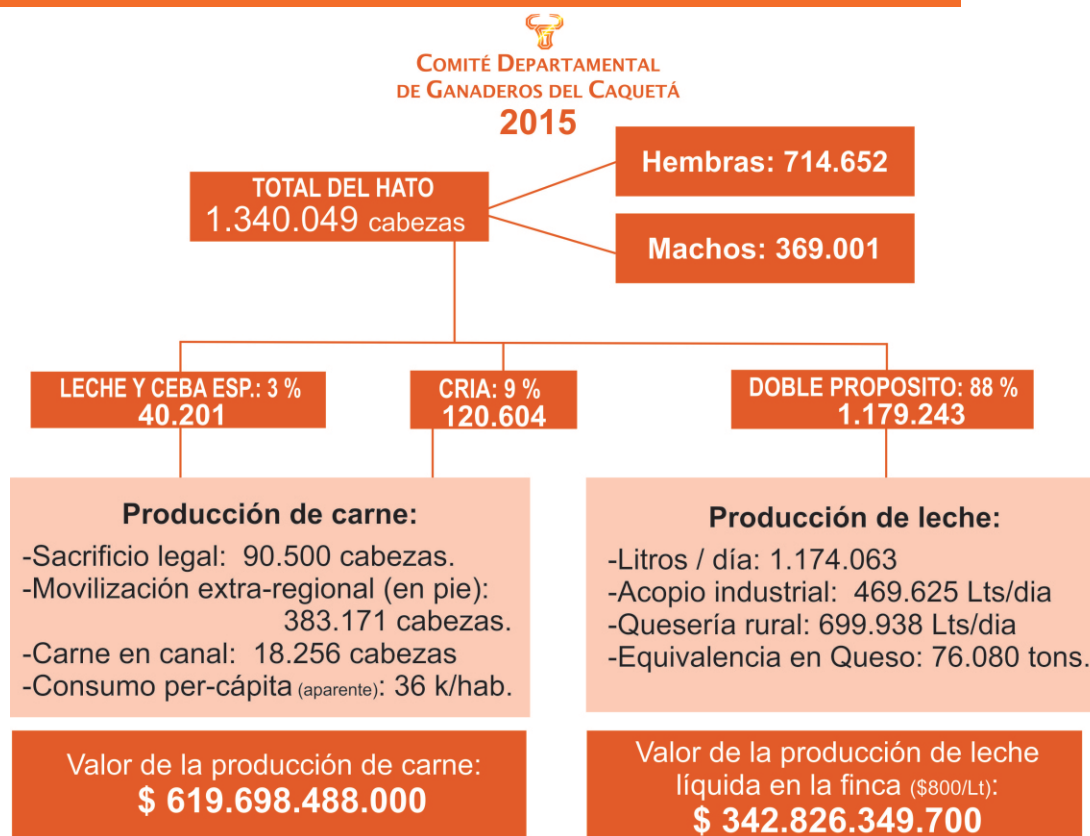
COMITÉ DEPARTAMENTAL
DE GANADEROS DEL CAQUETÁ
2015

TOTAL DEL HATO
1.340.049 cabezas

Hembras: 714.652

Machos: 369.001

LECHE Y CEBA ESP.: 3 %
40.201

CRIA: 9 %
120.604

DOBLE PROPOSITO: 88 %
1.179.243

Producción de carne:
-Sacrificio legal: 90.500 cabezas.
-Movilización extra-regional (en pie): 383.171 cabezas.
-Carne en canal: 18.256 cabezas
-Consumo per-cápita (aparente): 36 k/hab.

Producción de leche:
-Litros / día: 1.174.063
-Acopio industrial: 469.625 Lts/dia
-Quesería rural: 699.938 Lts/dia
-Equivalencia en Queso: 76.080 tons.

Valor de la producción de carne:
$ 619.698.488.000

Valor de la producción de leche líquida en la finca ($800/Lt):
$ 342.826.349.700